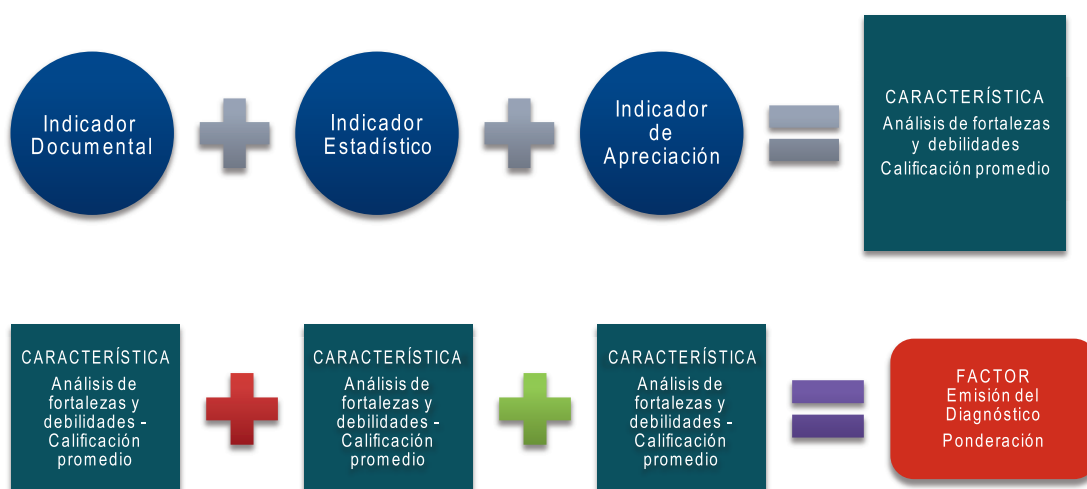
Indicador Documental

Indicador Estadístico

Indicador de Apreciación

CARACTERÍSTICA
Análisis de fortalezas y debilidades
Calificación promedio

CARACTERÍSTICA
Análisis de fortalezas y debilidades - Calificación promedio

CARACTERÍSTICA
Análisis de fortalezas y debilidades - Calificación promedio

CARACTERÍSTICA
Análisis de fortalezas y debilidades - Calificación promedio

FACTOR
Emisión del Diagnóstico
Ponderación